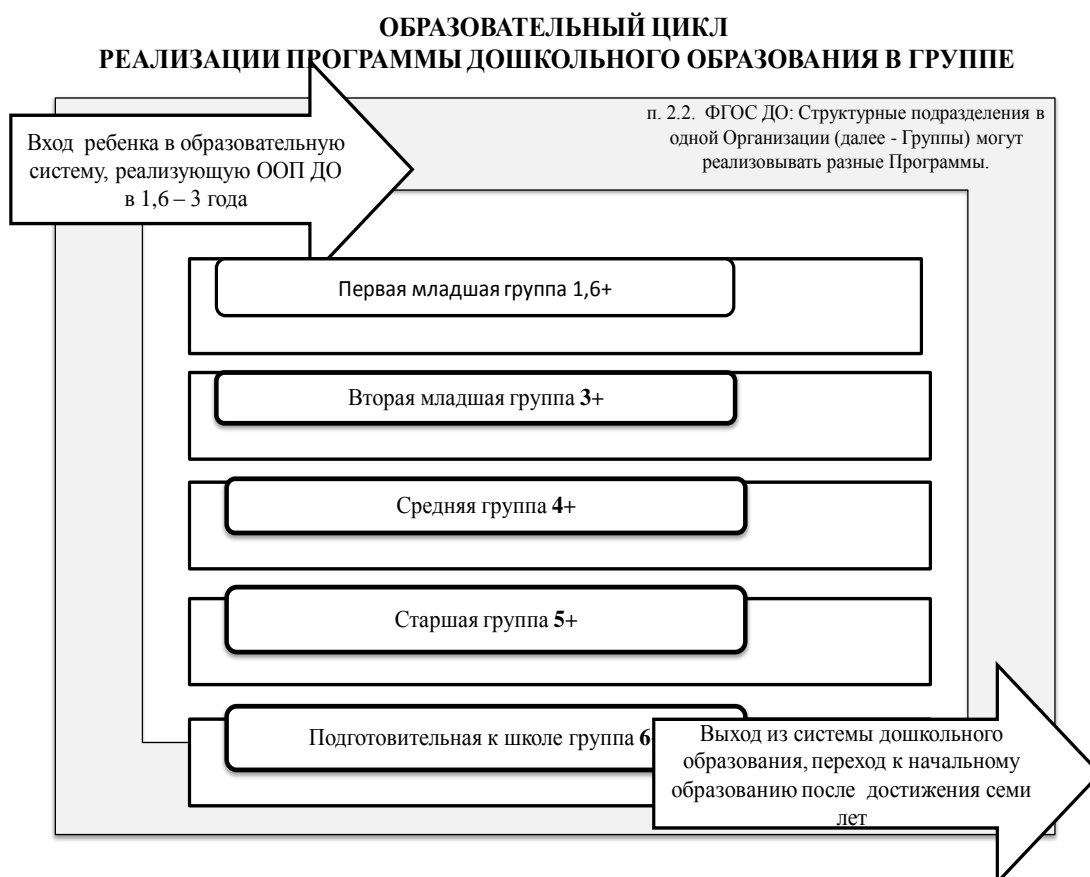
ОБРАЗОВАТЕЛЬНЫЙ ЦИКЛ
РЕАЛИЗАЦИИ ПРОГРАММЫ ДОШКОЛЬНОГО ОБРАЗОВАНИЯ В ГРУППЕ

Вход ребенка в образовательную систему, реализующую ООП ДО в 1,6 – 3 года

п. 2.2. ФГОС ДО: Структурные подразделения в одной Организации (далее - Группы) могут реализовывать разные Программы.

Первая младшая группа 1,6+

Вторая младшая группа 3+

Средняя группа 4+

Старшая группа 5+

Подготовительная к школе группа 6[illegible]

Выход из системы дошкольного образования, переход к начальному образованию после достижения семи лет